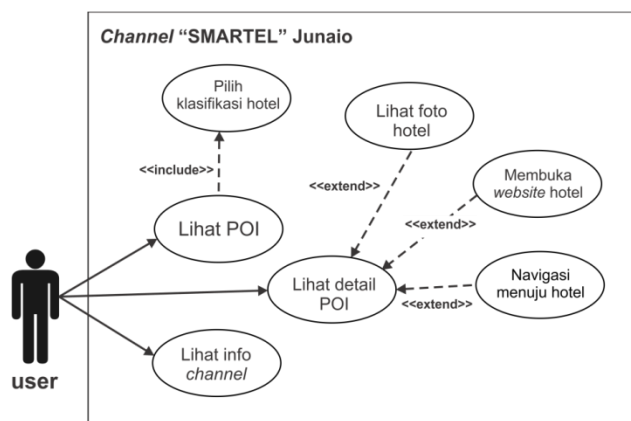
Channel "SMARTEL" Junaio

Pilih klasifikasi hotel

<<include>>

Lihat POI

Lihat foto hotel

<<extend>>

Membuka website hotel

<<extend>>

Lihat detail POI

Navigasi menuju hotel

<<extend>>

Lihat info channel

user